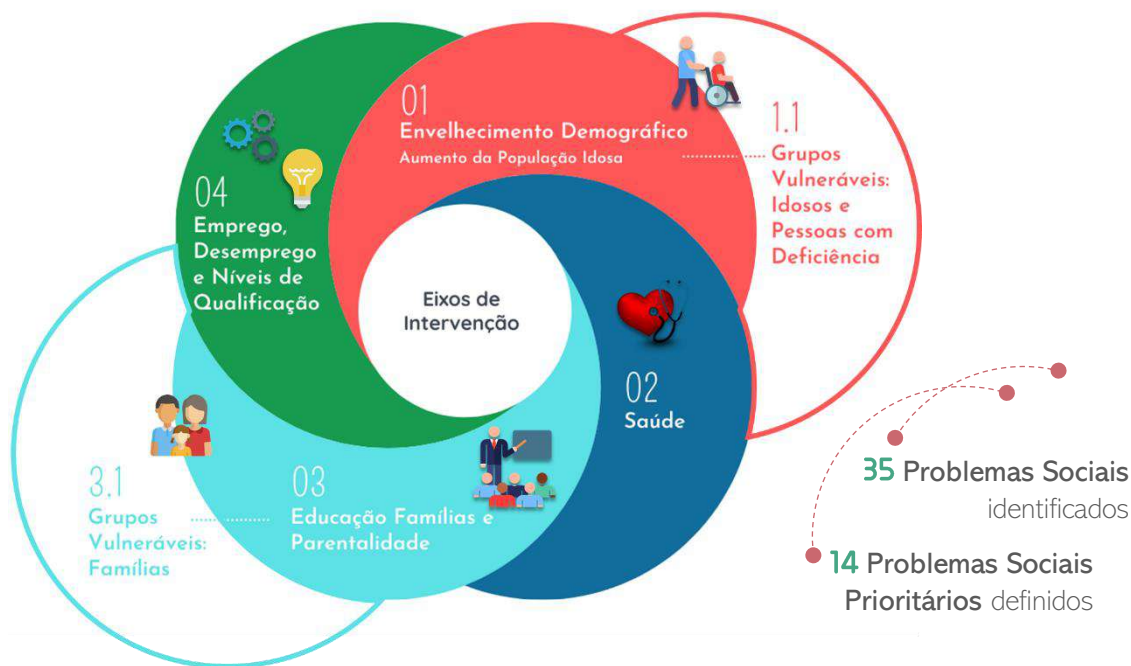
Eixos de Intervenção

01
Envelhecimento Demográfico
Aumento da População Idosa

1.1
Grupos Vulneráveis: Idosos e Pessoas com Deficiência

02
Saúde

03
Educação Famílias e Parentalidade

3.1
Grupos Vulneráveis: Famílias

04
Emprego, Desemprego e Níveis de Qualificação

35 Problemas Sociais identificados

14 Problemas Sociais Prioritários definidos